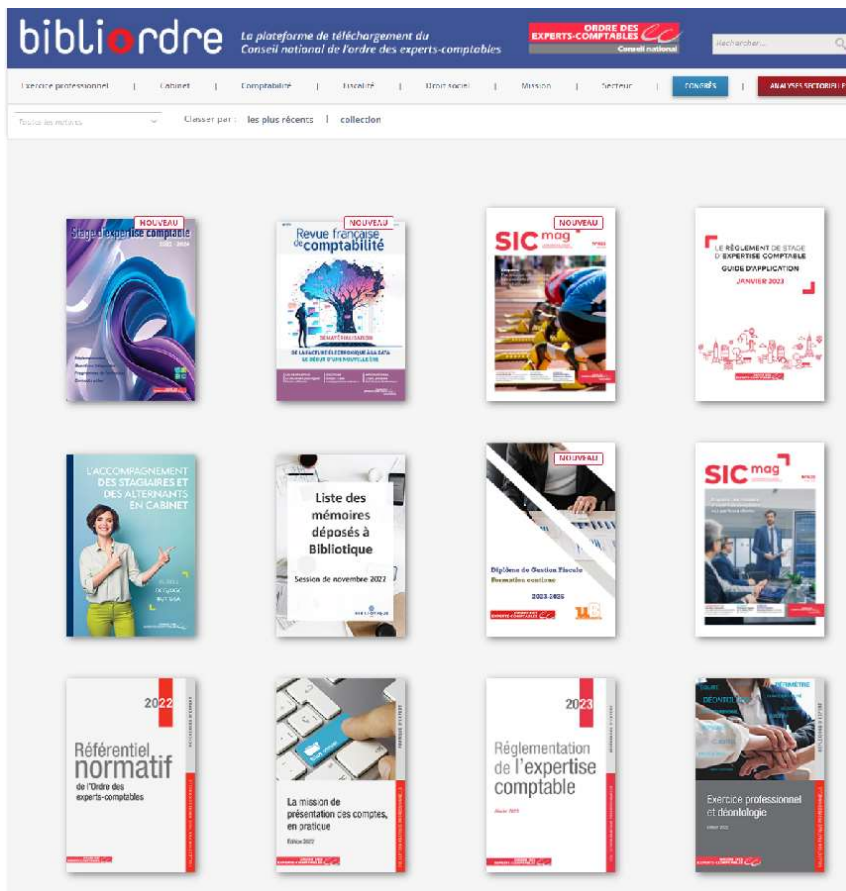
bibliordre La plateforme de téléchargement du Conseil national de l'ordre des experts-comptables

ORDRE DES EXPERTS-COMPTABLES Conseil national

Rechercher...

Exercice professionnel | Cabinet | Comptabilité | Fiscalité | Droit social | Mission | Secteur | CONSEILS | ANALYSES SECTORIELLES

Toutes les notions

Classer par : les plus récents | collection

NOUVEAU
Stage d'expertise comptable
2023 - 2024

NOUVEAU
Revue française de comptabilité
DE LA FACTURE ÉLECTRONIQUE À LA DATA

NOUVEAU
SIC mag

LE RÈGLEMENT DE STAGE D'EXPERTISE COMPTABLE
GUIDE D'APPLICATION
JANVIER 2023

L'ACCOMPAGNEMENT DES STAGIAIRES ET DES ALTERNANTS EN CABINET

Liste des mémoires déposés à Bibliotique
Session de novembre 2022

NOUVEAU
Diplôme de Gestion Fiscale
Formation continue
2023-2026

SIC mag

2022
Référentiel normatif
de l'Ordre des experts-comptables

La mission de présentation des comptes, en pratique
Édition 2022

2023
Réglementation de l'expertise comptable

Exercice professionnel et déontologie